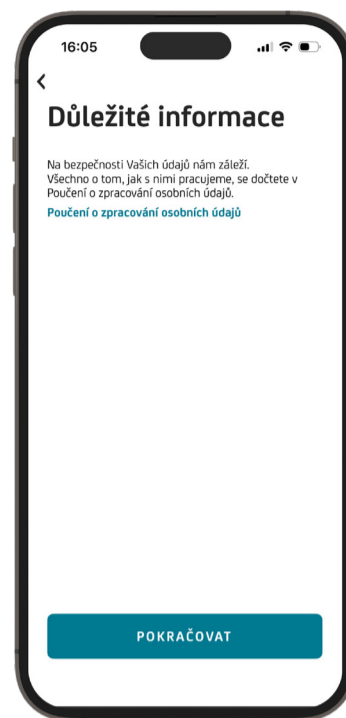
16:05

<

Důležité informace

Na bezpečnosti Vašich údajů nám záleží. Všechno o tom, jak s nimi pracujeme, se dočtete v Poučení o zpracování osobních údajů.

Poučení o zpracování osobních údajů

POKRAČOVAT